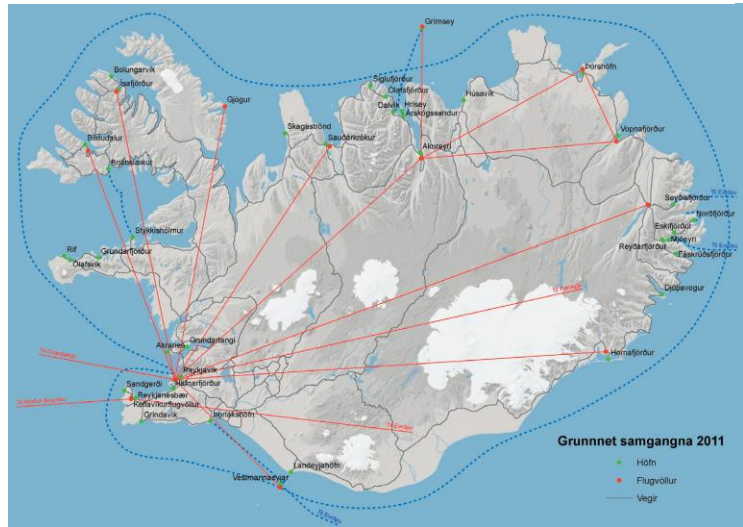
Grímsey
Bolungarvík
Ísafjörður
Siglufjörður
Ólafsfjörður
Þórshöfn
Gjögur
Dalvík
Hrísey
Húsavík
Árskógssandur
Skagaströnd
Sauðárkrókur
Bíldudalur
Brjánslækur
Akureyri
Vopnafjörður
Stykkishólmur
Seyðisfjörður
Norðfjörður
Eskifjörður
Mjóeyri
Rif
Grundarfjörður
Reyðarfjörður
Fáskrúðsfjörður
Ólafsvík
Djúpivogur
Grundartangi
Akranes
Hornafjörður
Reykjavík
Hafnarfjörður
Sandgerði
Reykjanesbær
Keflavíkurflugvöllur
Grindavík
Þorlákshöfn
Landeyjahöfn
Vestmannaeyjar
Grunnnet samgangna 2011
Höfn
Flugvöllur
Vegir